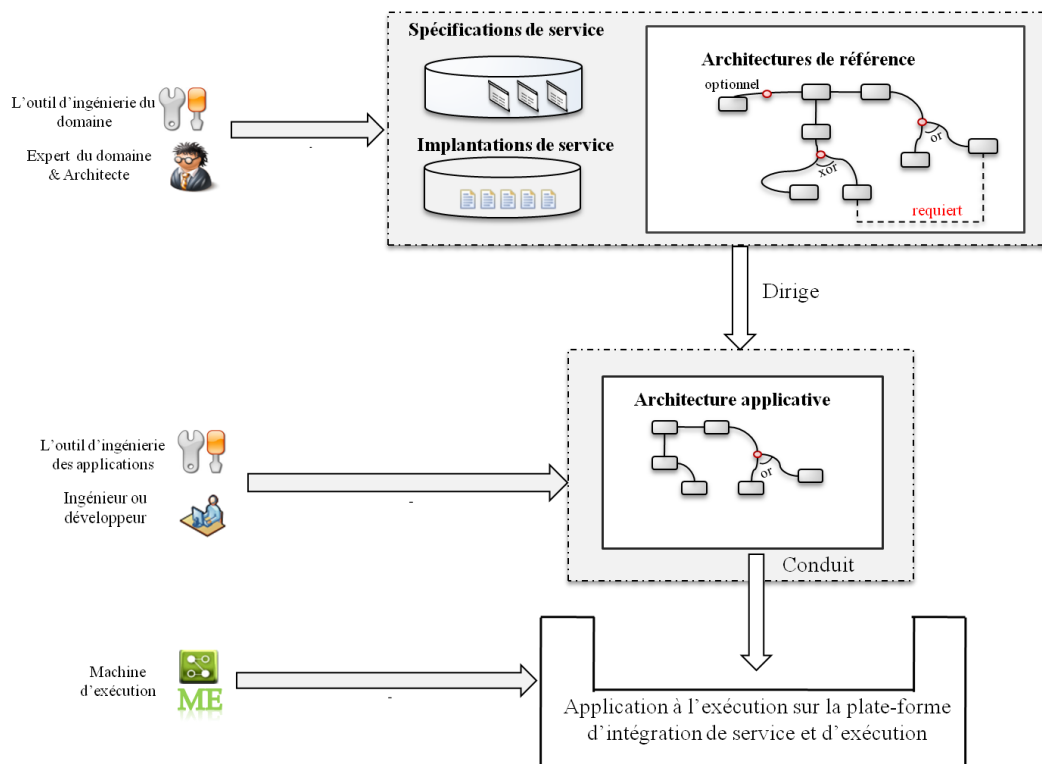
L'outil d'ingénierie du domaine

Expert du domaine & Architecte

Spécifications de service

Implantations de service

Architectures de référence

optionnel

or

xor

requiert

Dirige

Architecture applicative

or

L'outil d'ingénierie des applications

Ingénieur ou développeur

Conduit

Machine d'exécution

ME

Application à l'exécution sur la plate-forme d'intégration de service et d'exécution